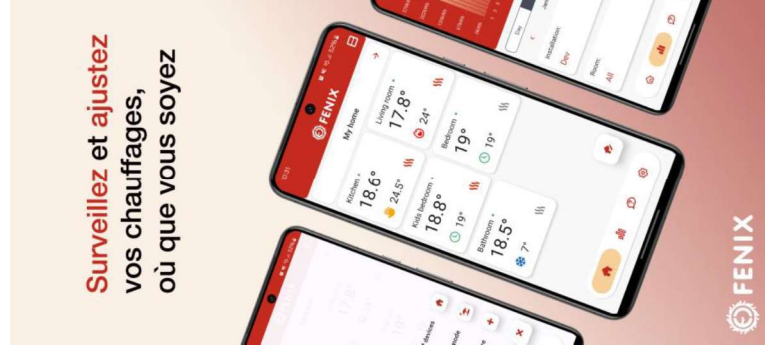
Surveillez et ajustez vos chauffages, où que vous soyez

FENIX

My home

Living room
17.8°
24°

Bedroom
19°
19°

Kitchen
18.6°
24.5°

Kids bedroom
18.8°
19°

Bathroom
18.5°
7°

Installation
Dev

Room
All

FENIX